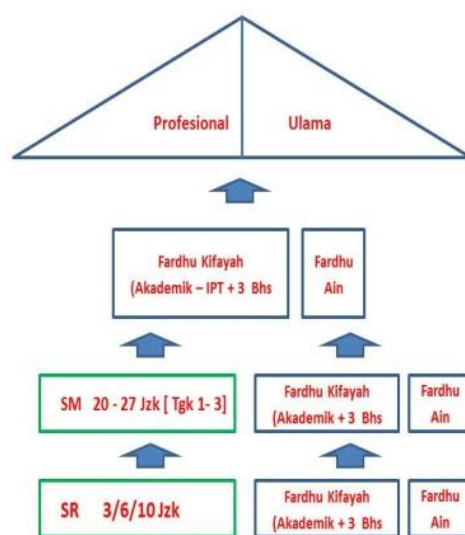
Profesional

Ulama

Fardhu Kifayah (Akademik – IPT + 3 Bhs

Fardhu Ain

SM 20 - 27 Jzk [ Tgk 1- 3]

Fardhu Kifayah (Akademik + 3 Bhs

Fardhu Ain

SR 3/6/10 Jzk

Fardhu Kifayah (Akademik + 3 Bhs

Fardhu Ain